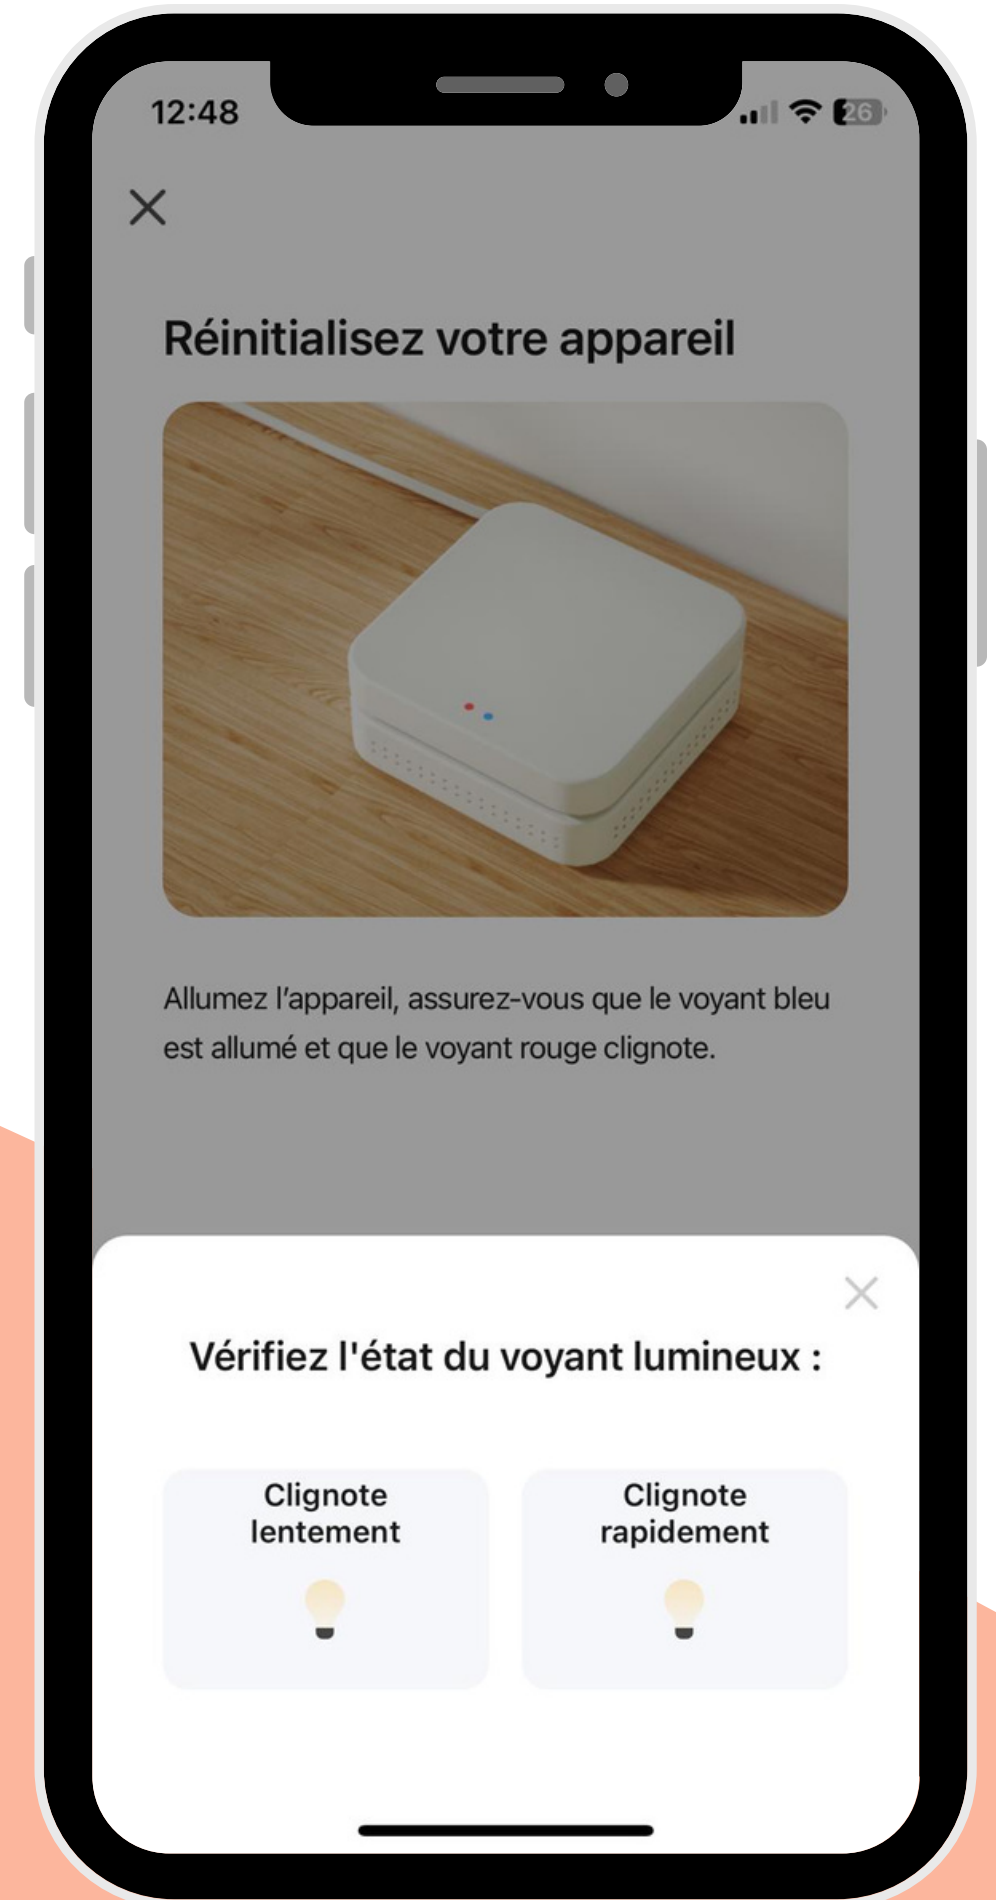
12:48

26

Réinitialisez votre appareil

Allumez l'appareil, assurez-vous que le voyant bleu est allumé et que le voyant rouge clignote.

Vérifiez l'état du voyant lumineux :

Clignote lentement

Clignote rapidement